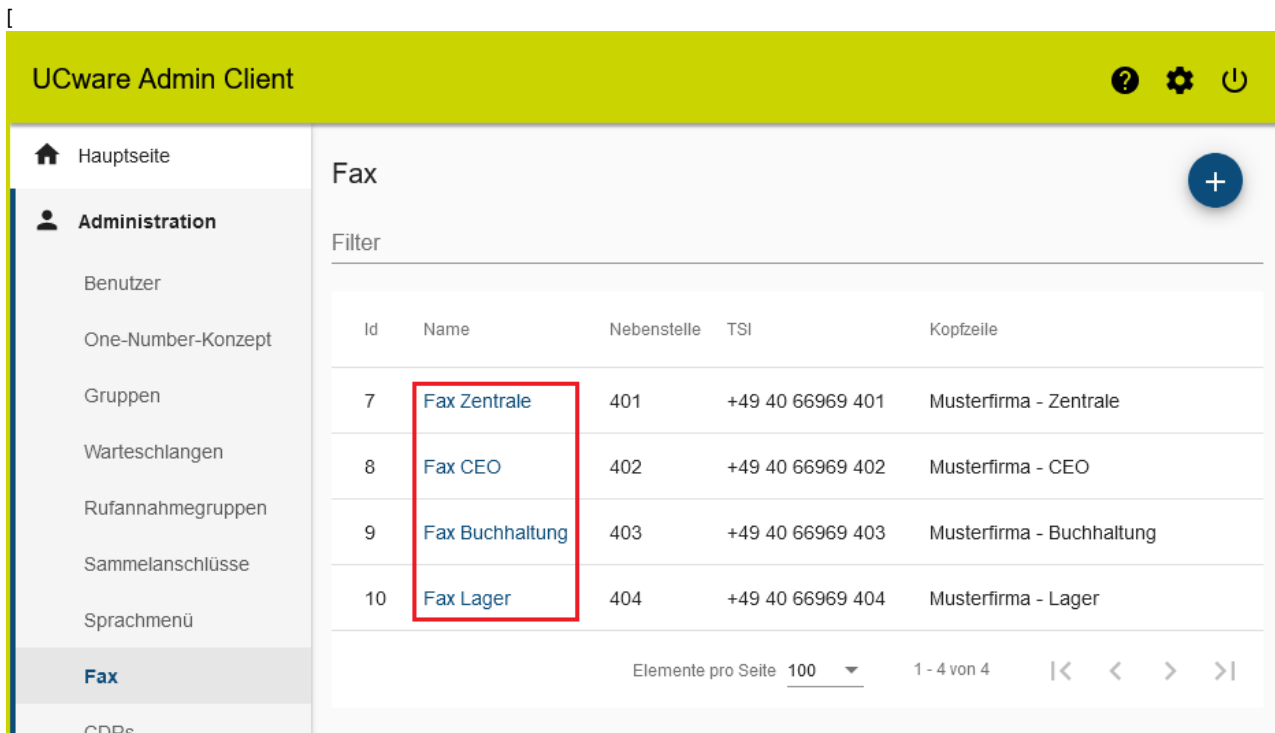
[

UCware Admin Client

Hauptseite

Administration

Benutzer

One-Number-Konzept

Gruppen

Warteschlangen

Rufannahmegruppen

Sammelanschlüsse

Sprachmenü

Fax

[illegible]

Fax

+

Filter

| Id | Name | Nebenstelle | TSI | Kopfzeile |
|---|---|---|---|---|
| 7 | Fax Zentrale | 401 | +49 40 66969 401 | Musterfirma - Zentrale |
| 8 | Fax CEO | 402 | +49 40 66969 402 | Musterfirma - CEO |
| 9 | Fax Buchhaltung | 403 | +49 40 66969 403 | Musterfirma - Buchhaltung |
| 10 | Fax Lager | 404 | +49 40 66969 404 | Musterfirma - Lager |

Elemente pro Seite 100

1 - 4 von 4